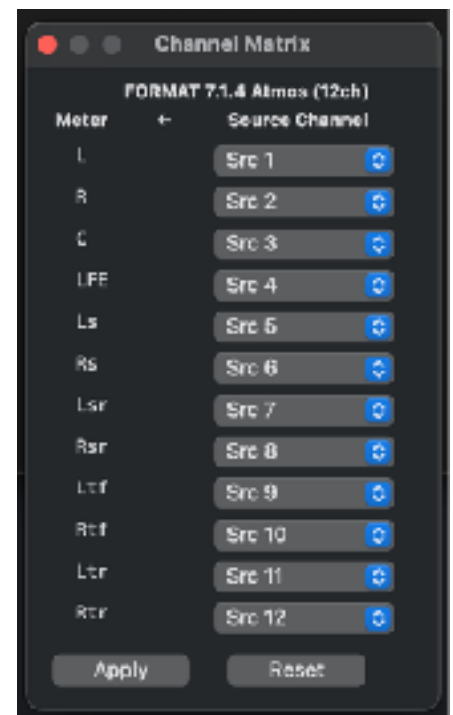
Channel Matrix

FORMAT 7.1.4 Atmos (12ch)

Meter ← Source Channel

| Meter | Source Channel |
|---|---|
| L | Src 1 |
| R | Src 2 |
| C | Src 3 |
| LFE | Src 4 |
| Ls | Src 5 |
| Rs | Src 6 |
| Lsr | Src 7 |
| Rsr | Src 8 |
| Ltf | Src 9 |
| Rtf | Src 10 |
| Ltr | Src 11 |
| Rtr | Src 12 |

Apply Reset